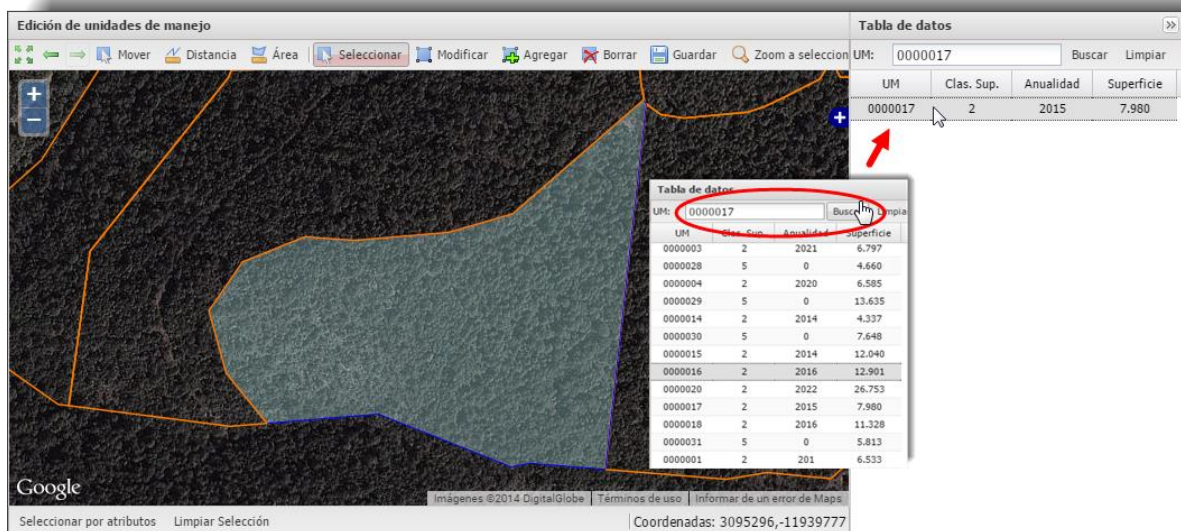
Edición de unidades de manejo

Mover Distancia Área Seleccionar Modificar Agregar Borrar Guardar Zoom a seleccion

Tabla de datos

UM: 0000017 Buscar Limpiar

| UM | Clas. Sup. | Anualidad | Superficie |
|---|---|---|---|
| 0000017 | 2 | 2015 | 7.980 |

Tabla de datos

UM: 0000017 Buscar Limpiar

| UM | Clas. Sup. | Anualidad | Superficie |
|---|---|---|---|
| 0000003 | 2 | 2021 | 6.797 |
| 0000028 | 5 | 0 | 4.660 |
| 0000004 | 2 | 2020 | 6.585 |
| 0000029 | 5 | 0 | 13.635 |
| 0000014 | 2 | 2014 | 4.337 |
| 0000030 | 5 | 0 | 7.648 |
| 0000015 | 2 | 2014 | 12.040 |
| 0000016 | 2 | 2016 | 12.901 |
| 0000020 | 2 | 2022 | 26.753 |
| 0000017 | 2 | 2015 | 7.980 |
| 0000018 | 2 | 2016 | 11.328 |
| 0000031 | 5 | 0 | 5.813 |
| 0000001 | 2 | 201 | 6.533 |

Google

Imágenes ©2014 DigitalGlobe | Términos de uso | Informar de un error de Maps

Seleccionar por atributos Limpiar Selección

Coordenadas: 3095296,-11939777